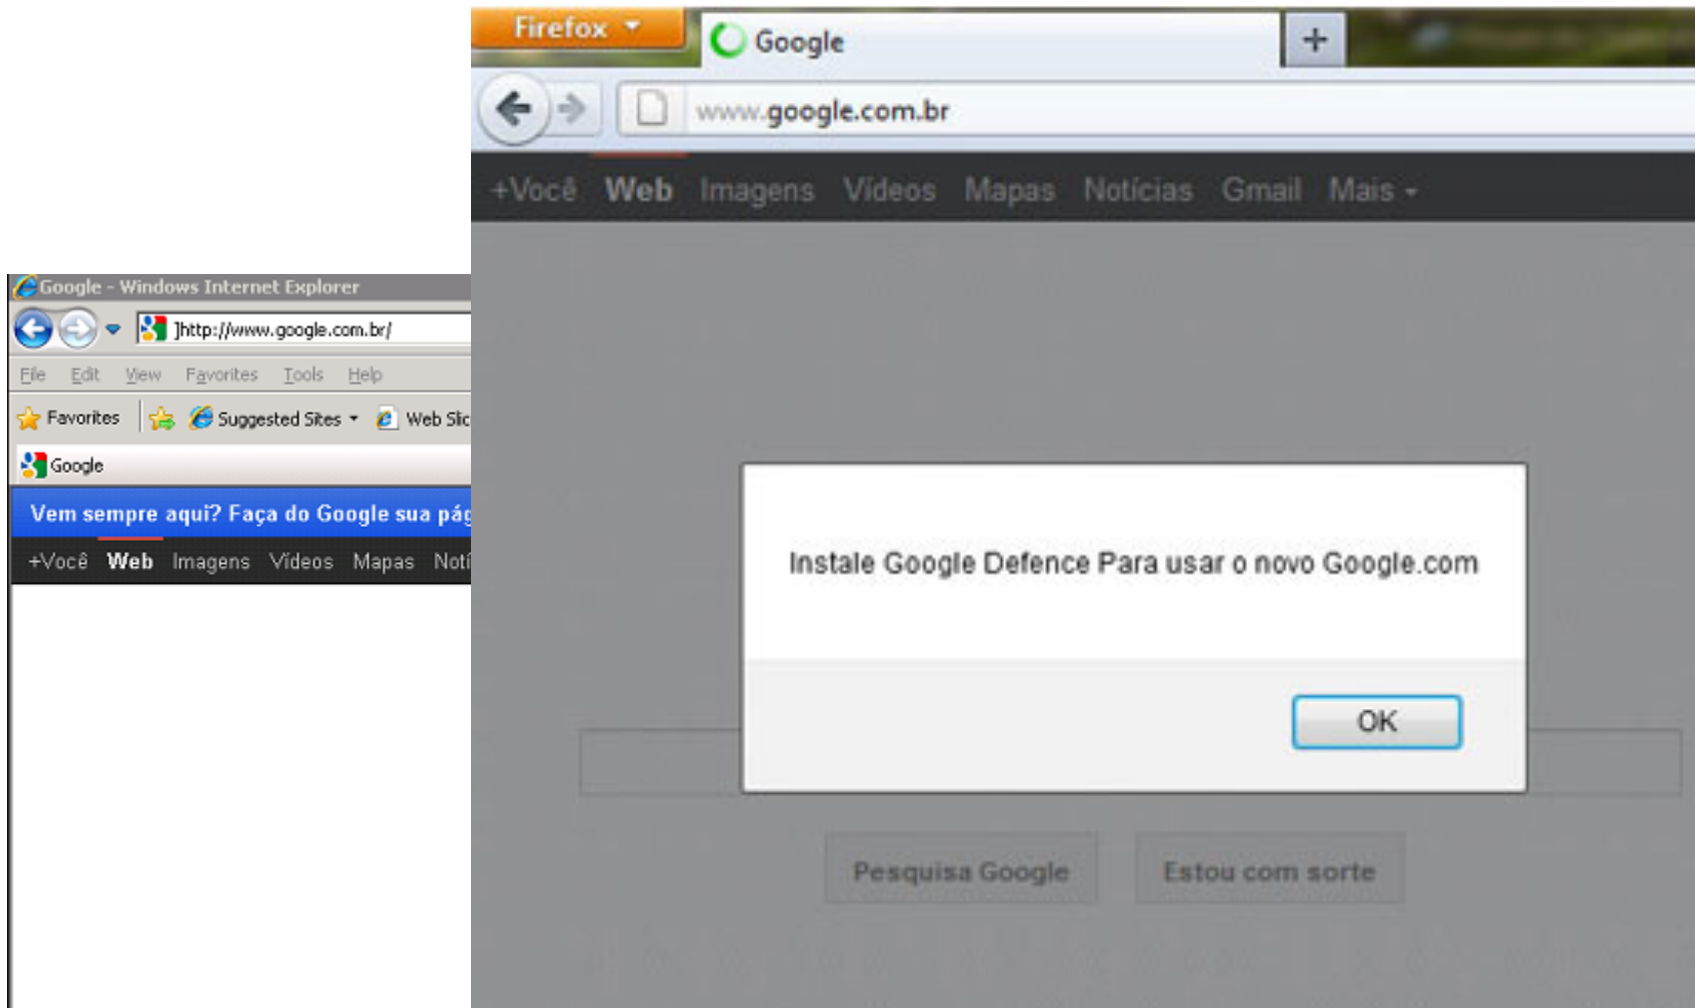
Google - Windows Internet Explorer

]http://www.google.com.br/

File Edit View Favorites Tools Help

Favorites Suggested Sites Web Slic

Google

Vem sempre aqui? Faça do Google sua pág

+Você Web Imagens Vídeos Mapas Notí

Firefox

Google

+

www.google.com.br

+Você Web Imagens Vídeos Mapas Notícias Gmail Mais

Instale Google Defence Para usar o novo Google.com

OK

Pesquisa Google

Estou com sorte